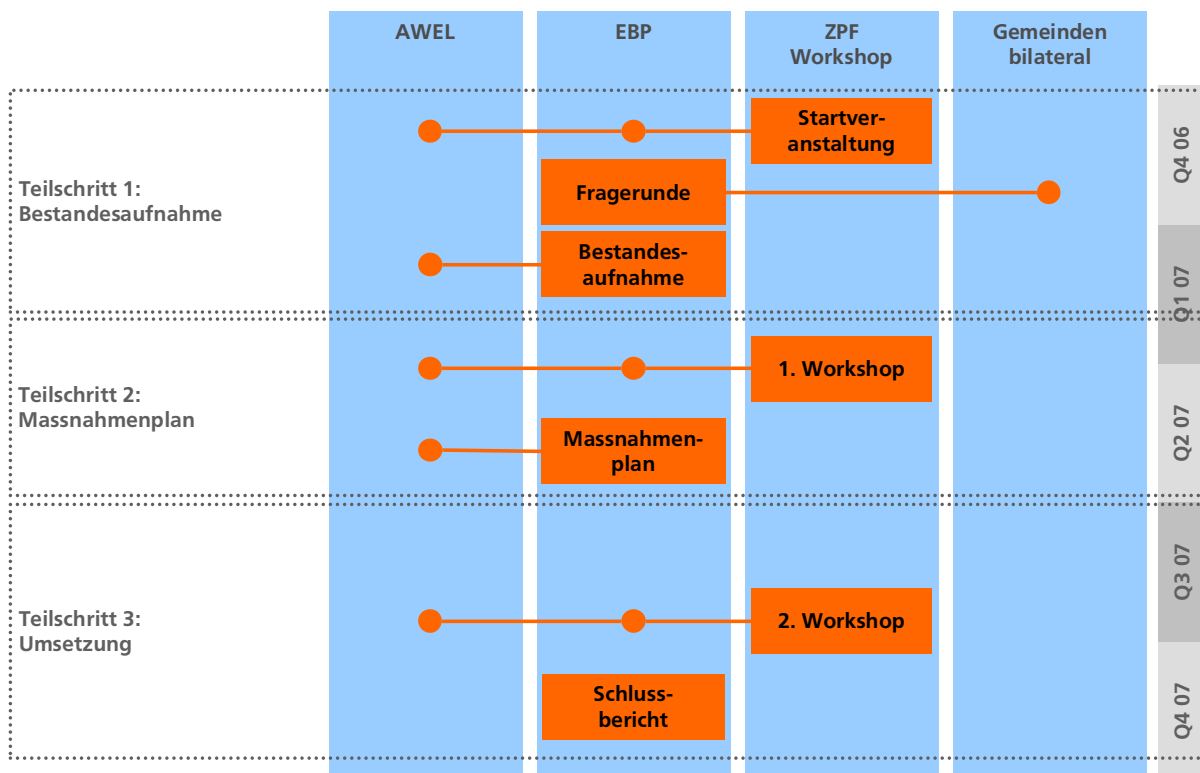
AWEL

EBP

ZPF
Workshop

Gemeinden
bilateral

Teilschritt 1:
Bestandesaufnahme

Startveranstaltung

Fragerunde

Bestandesaufnahme

Q4 06

Q1 07

Teilschritt 2:
Massnahmenplan

1. Workshop

Massnahmenplan

Q2 07

Teilschritt 3:
Umsetzung

Q3 07

2. Workshop

Schlussbericht

Q4 07